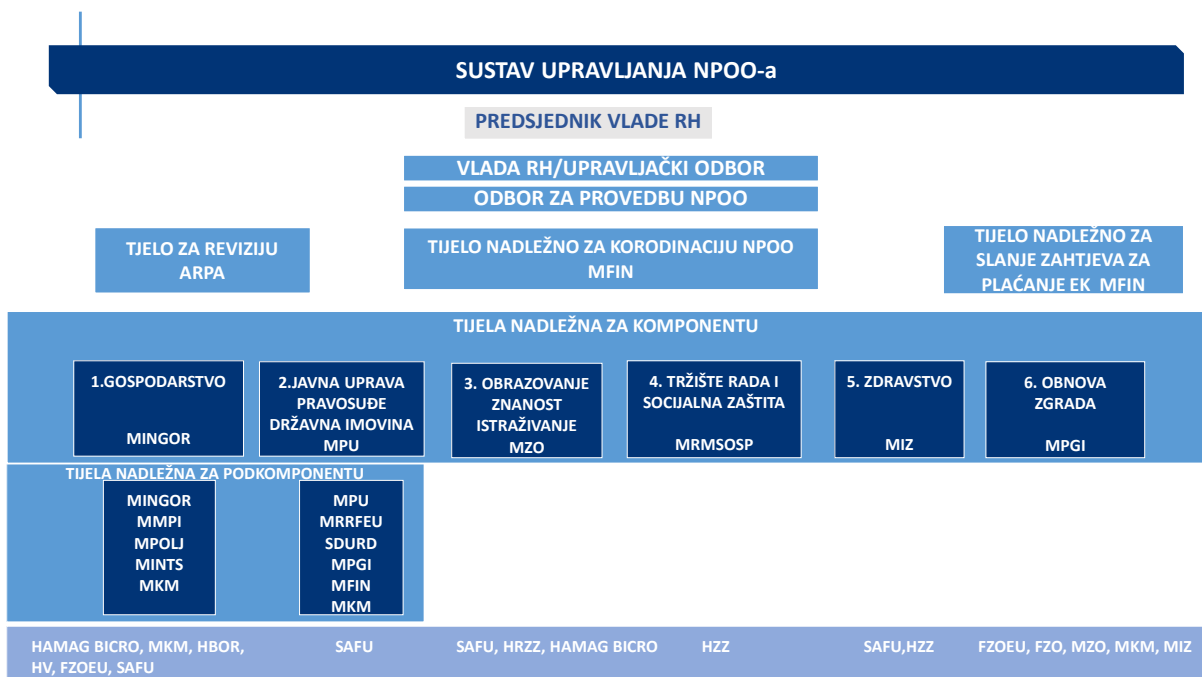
SUSTAV UPRAVLJANJA NPOO-a

PREDSJEDNIK VLADE RH

VLADA RH/UPRAVLJAČKI ODBOR

ODBOR ZA PROVEDBU NPOO

TJELO ZA REVIZIJU ARPA

TIJELO NADLEŽNO ZA KORODINACIJU NPOO MFIN

TIJELO NADLEŽNO ZA SLANJE ZAHTJEVA ZA PLAĆANJE EK MFIN

TIJELA NADLEŽNA ZA KOMPONENTU

1.GOSPODARSTVO

MINGOR

2.JAVNA UPRAVA PRAVOSUĐE DRŽAVNA IMOVINA MPU

3. OBRAZOVANJE ZNANOST ISTRAŽIVANJE MZO

4. TRŽIŠTE RADA I SOCIJALNA ZAŠTITA

MRMSOSP

5. ZDRAVSTVO

MIZ

6. OBNOVA ZGRADA

MPGI

TIJELA NADLEŽNA ZA PODKOMPONENTU

MINGOR
MMPI
MPOLJ
MINTS
MKM

MPU
MRRFEU
SDURD
MPGI
MFIN
MKM

HAMAG BICRO, MKM, HBOR, HV, FZOEU, SAFU

SAFU

SAFU, HRZZ, HAMAG BICRO

HZZ

SAFU,HZZ

FZOEU, FZO, MZO, MKM, MIZ